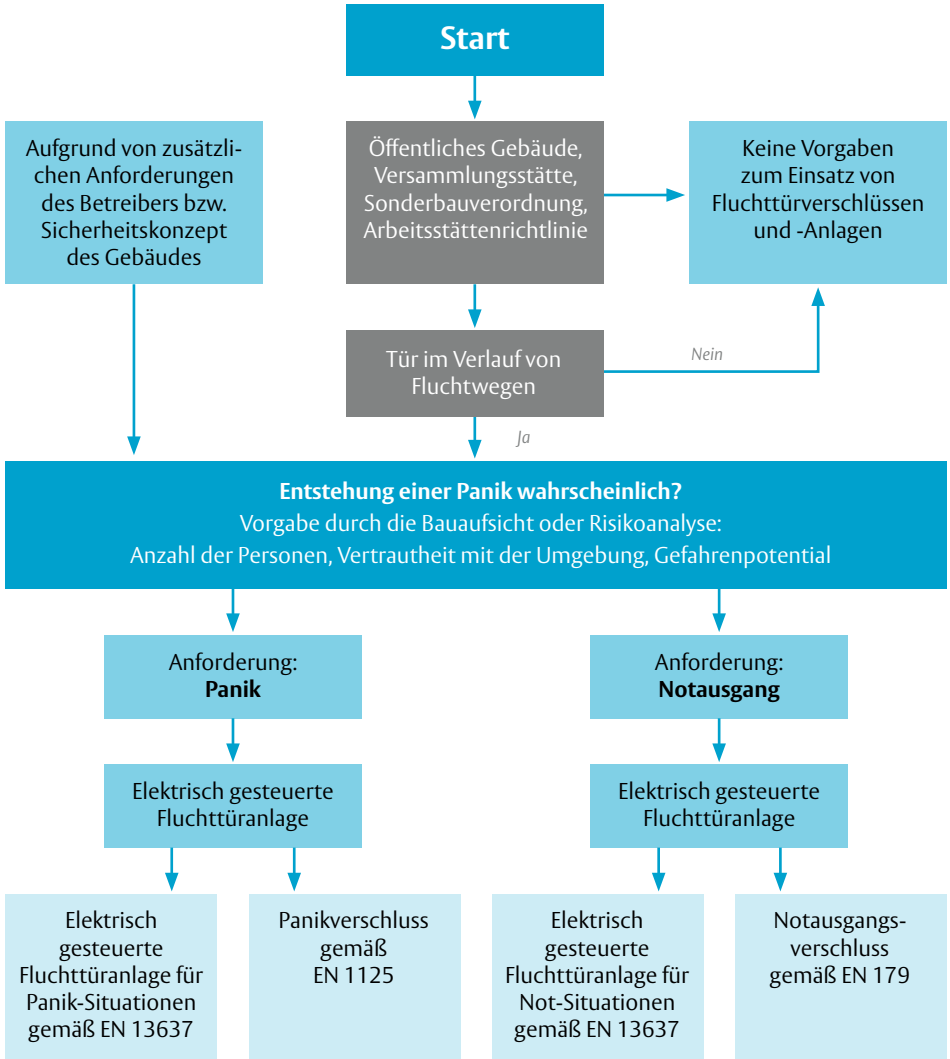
Start

Aufgrund von zusätzlichen Anforderungen des Betreibers bzw. Sicherheitskonzept des Gebäudes

Öffentliches Gebäude, Versammlungsstätte, Sonderbauverordnung, Arbeitsstättenrichtlinie

Keine Vorgaben zum Einsatz von Fluchttürverschlüssen und -Anlagen

Tür im Verlauf von Fluchtwegen

Nein

Ja

**Entstehung einer Panik wahrscheinlich?**
Vorgabe durch die Bauaufsicht oder Risikoanalyse:
Anzahl der Personen, Vertrautheit mit der Umgebung, Gefahrenpotential

Anforderung: **Panik**

Anforderung: **Notausgang**

Elektrisch gesteuerte Fluchttüranlage

Elektrisch gesteuerte Fluchttüranlage

Elektrisch gesteuerte Fluchttüranlage für Panik-Situationen gemäß EN 13637

Panikverschluss gemäß EN 1125

Elektrisch gesteuerte Fluchttüranlage für Not-Situationen gemäß EN 13637

Notausgangsverschluss gemäß EN 179